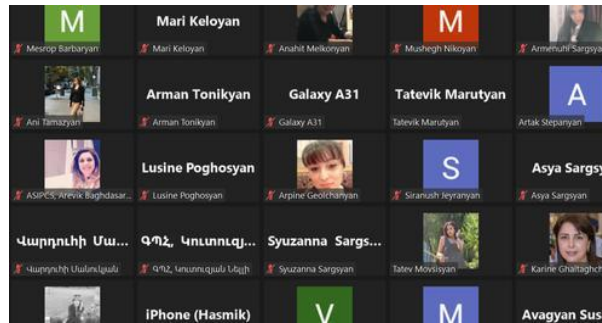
M
Mesrop Barbaryan
Mari Keloyan
Mari Keloyan
Anahit Melkonyan
M
Mushegh Nikoyan
Armenuhi Sargsya

Ani Tamazyan
Arman Tonikyan
Arman Tonikyan
Galaxy A31
Galaxy A31
Tatevik Marutyan
Tatevik Marutyan
A
Artak Stepanyan

ASIPCS, Arevik Baghdasar...
Lusine Poghosyan
Lusine Poghosyan
Arpine Geolchanyan
S
Siranush Jeyranyan
Asya Sargsy
Asya Sargsyan

Վարդուհի Մա...
Վարդուհի Մանուկյան
ԳՊՀ, Կուտուզյ...
ԳՊՀ, Կուտուզյան Նելլի
Syuzanna Sargs...
Syuzanna Sargsyan
Tatev Movsisyan
Karine Ghaltaghch

iPhone (Hasmik)
V
M
Avagyan Sus